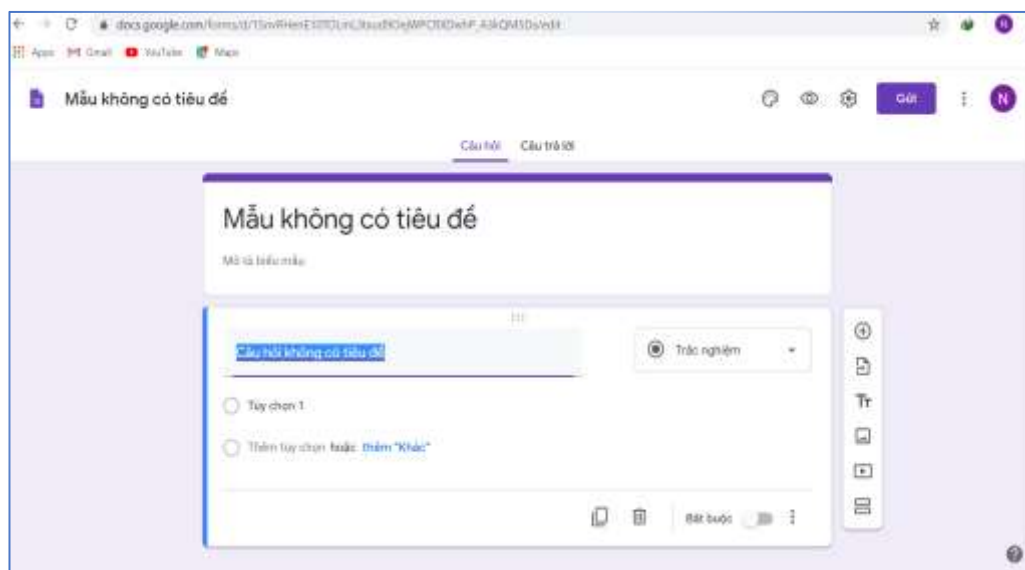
docs.google.com/forms/d/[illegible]/edit

Apps Gmail YouTube Maps

Mẫu không có tiêu đề

Gửi

N

Câu hỏi Câu trả lời

Mẫu không có tiêu đề

Mô tả biểu mẫu

Câu hỏi không có tiêu đề

Trắc nghiệm

Tùy chọn 1

Thêm tùy chọn hoặc thêm "Khác"

Bắt buộc

Tr